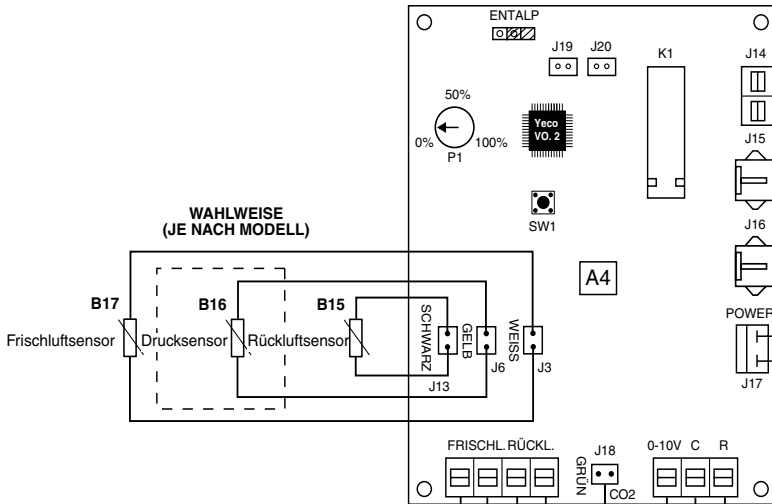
ENTALP

J19 J20 K1 J14

50%

0% 100%

P1

Yeco VO. 2

J15

SW1

J16

WAHLWEISE (JE NACH MODELL)

A4

POWER

B17

B16

B15

Frischluftsensor

Drucksensor

Rückluftsensor

SCHWARZ

GELB

WEISS

J13

J6

J3

J17

FRISCHL. RÜCKL.

J18

GRÜN

CO2

0-10V C R